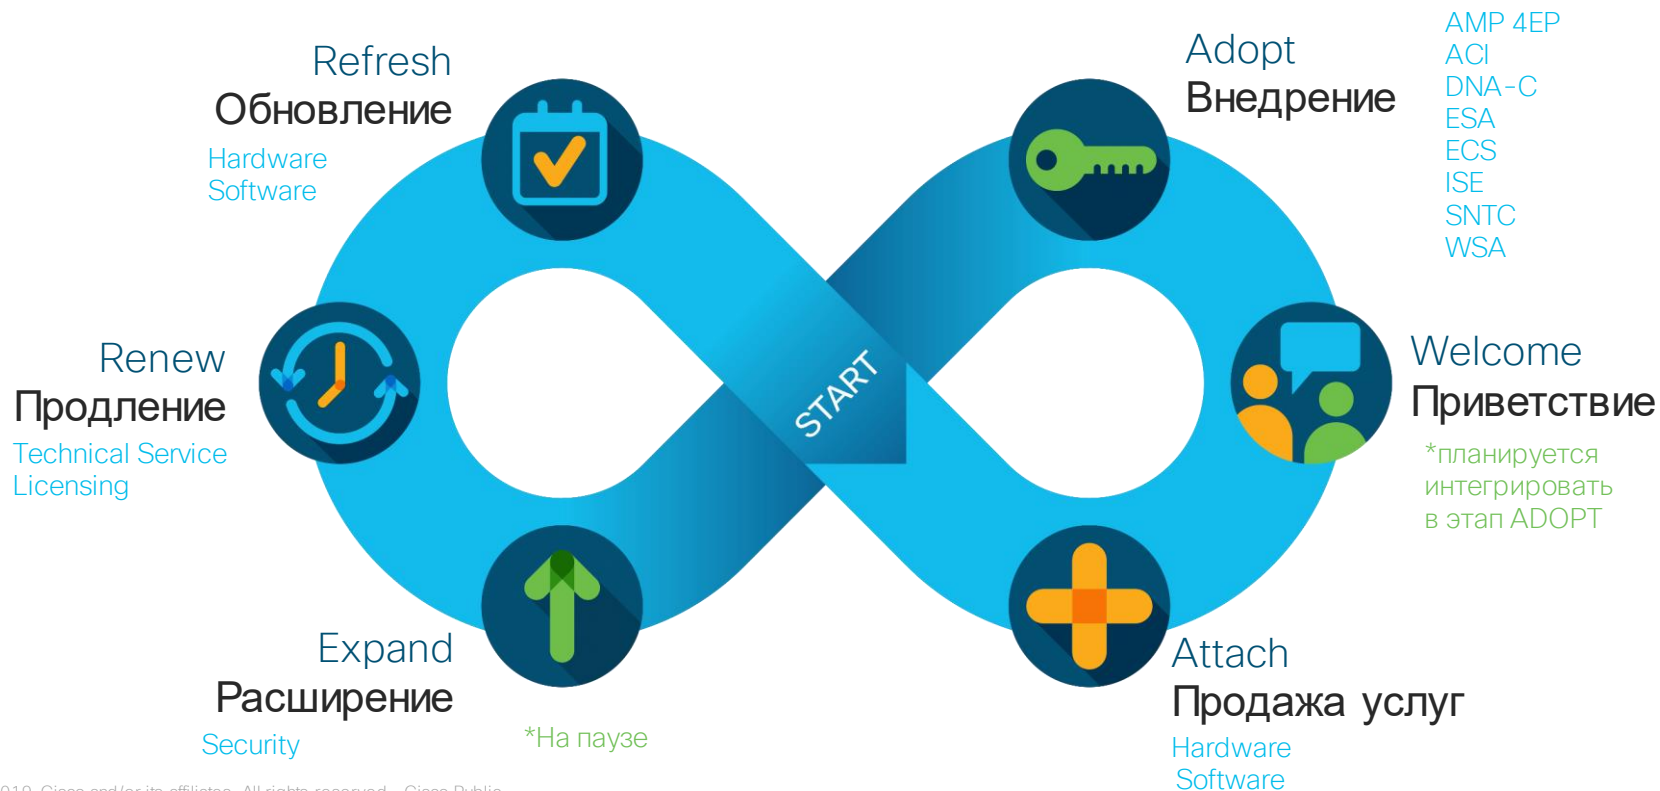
Refresh
Обновление
Hardware
Software

Adopt
Внедрение

AMP 4EP
ACI
DNA-C
ESA
ECS
ISE
SNTC
WSA

Renew
Продление
Technical Service
Licensing

START

Welcome
Приветствие
*планируется интегрировать в этап ADOPT

Expand
Расширение
Security

*На паузе

Attach
Продажа услуг
Hardware
Software

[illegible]019 Cisco and/or its affiliates. All rights reserved. Cisco Public